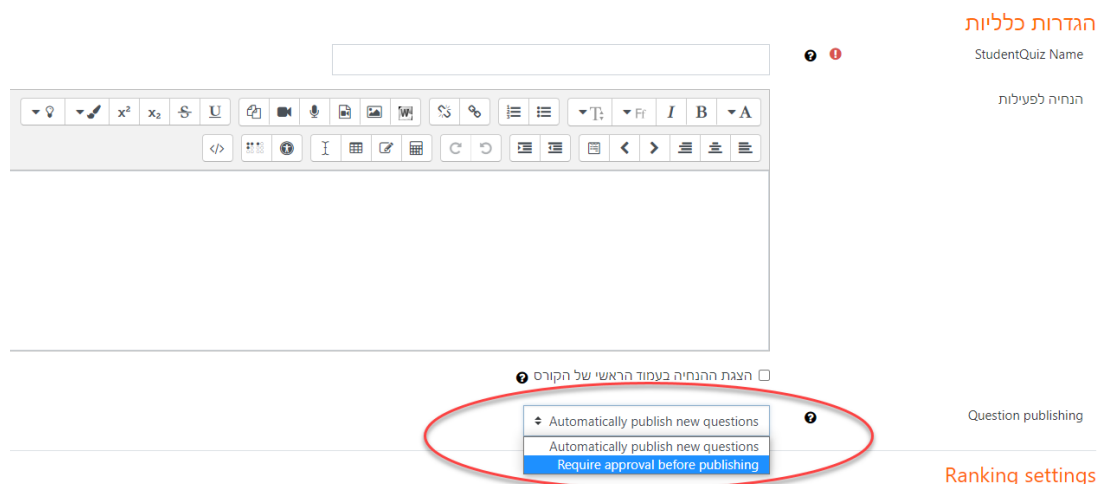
הגדרות כלליות

StudentQuiz Name

הנחיה לפעילות

הצגת ההנחיה בעמוד הראשי של הקורס

Question publishing

Automatically publish new questions

Automatically publish new questions

Require approval before publishing

Ranking settings